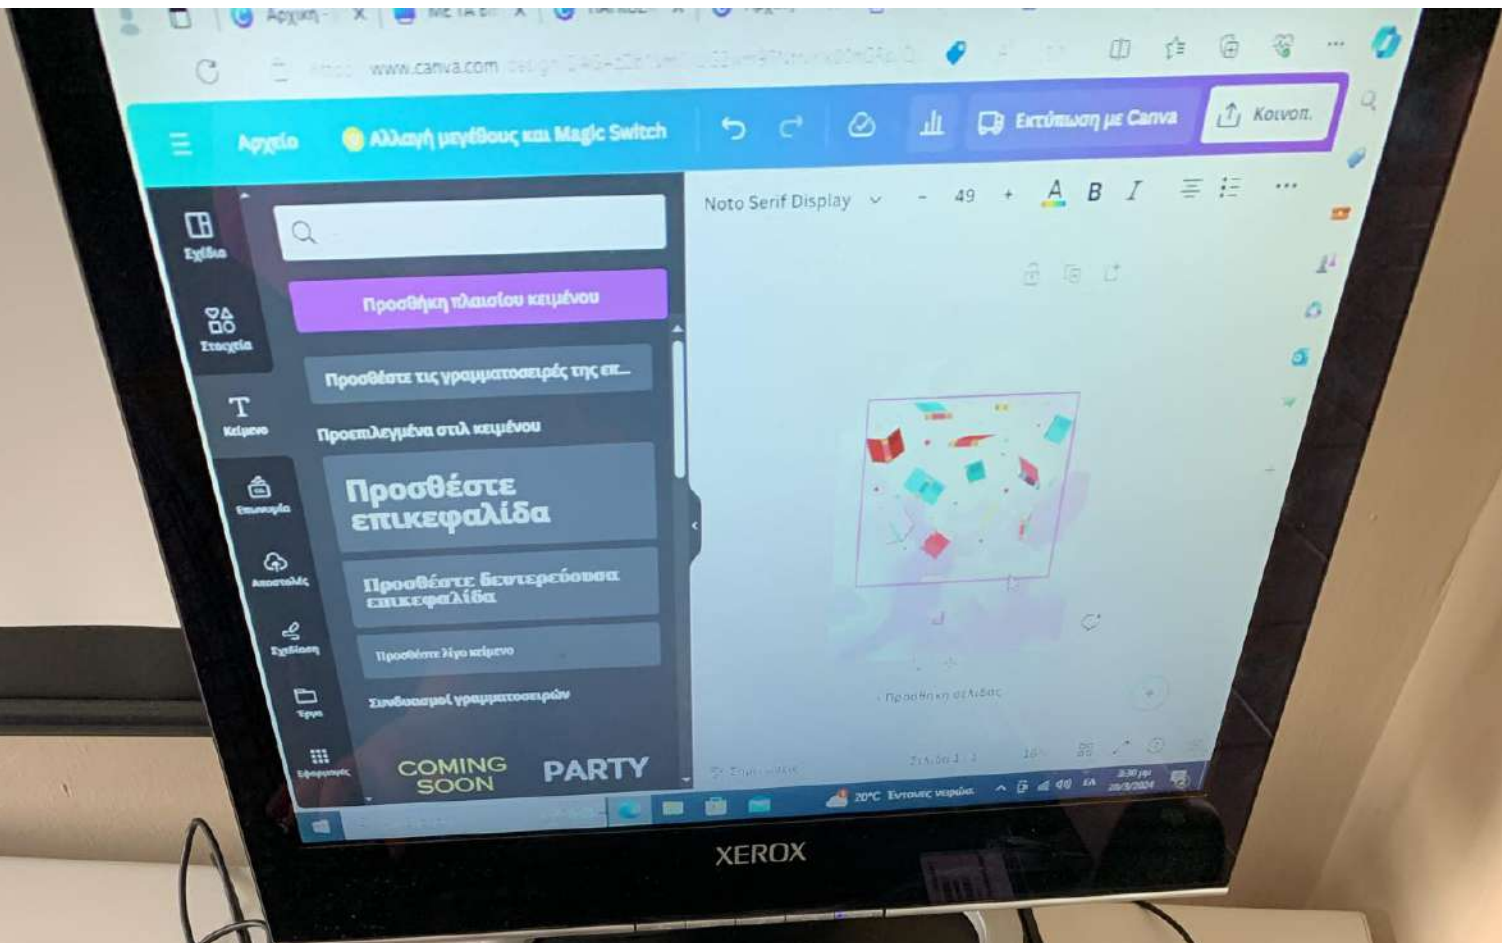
Αρχική - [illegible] X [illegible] X

www.canva.com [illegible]

Αρχείο Αλλαγή μεγέθους και Magic Switch Εκτύπωση με Canva Κοινοπ.

Σχέδια
Στοιχεία
Κείμενο
Επωνυμία
Αποστολές
Σχέδιαση
Έργα
Εφαρμογές

Προσθήκη πλαισίου κειμένου

Προσθέστε τις γραμματοσειρές της επ...

Προεπιλεγμένα στιλ κειμένου

Προσθέστε επικεφαλίδα

Προσθέστε δευτερεύουσα επικεφαλίδα

Προσθέστε λίγο κείμενο

Συνδυασμοί γραμματοσειρών

COMING SOON PARTY

Noto Serif Display - 49 + A B I

+ Προσθήκη σελίδας

Σελίδα 1 / 1

20°C Εντονες νεφώσ. ΕΛ

XEROX